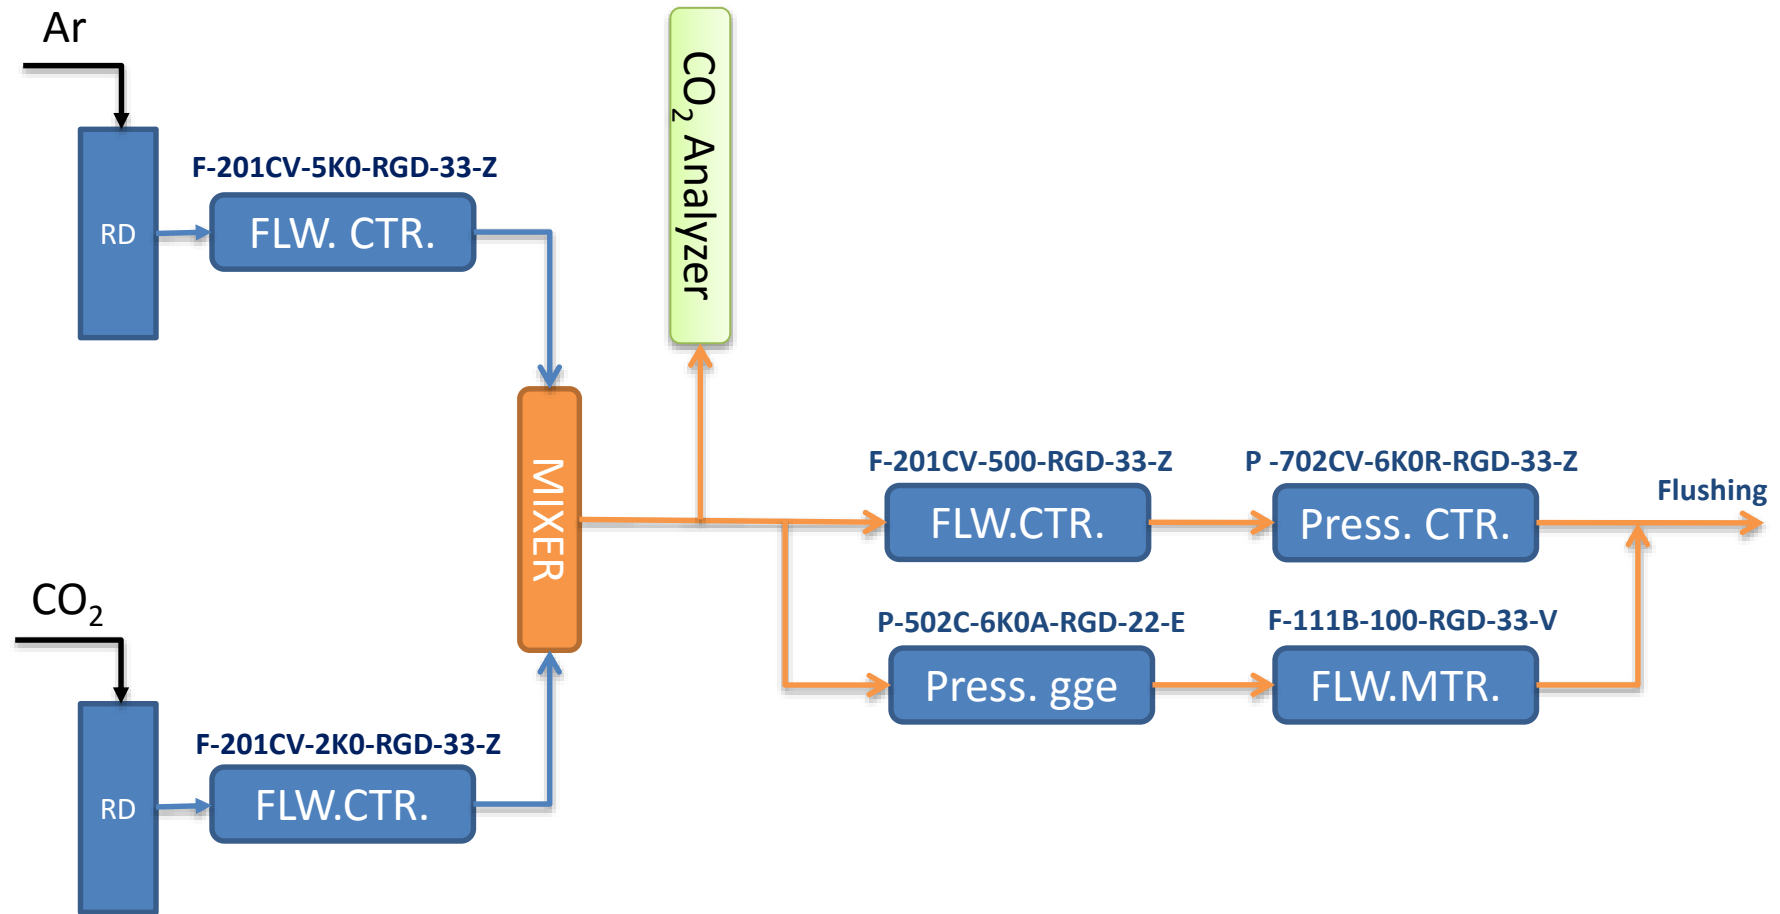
Ar

RD

F-201CV-5K0-RGD-33-Z

FLW. CTR.

$CO_2$ Analyzer

MIXER

$CO_2$

RD

F-201CV-2K0-RGD-33-Z

FLW.CTR.

F-201CV-500-RGD-33-Z

FLW.CTR.

P -702CV-6K0R-RGD-33-Z

Press. CTR.

Flushing

P-502C-6K0A-RGD-22-E

Press. gge

F-111B-100-RGD-33-V

FLW.MTR.